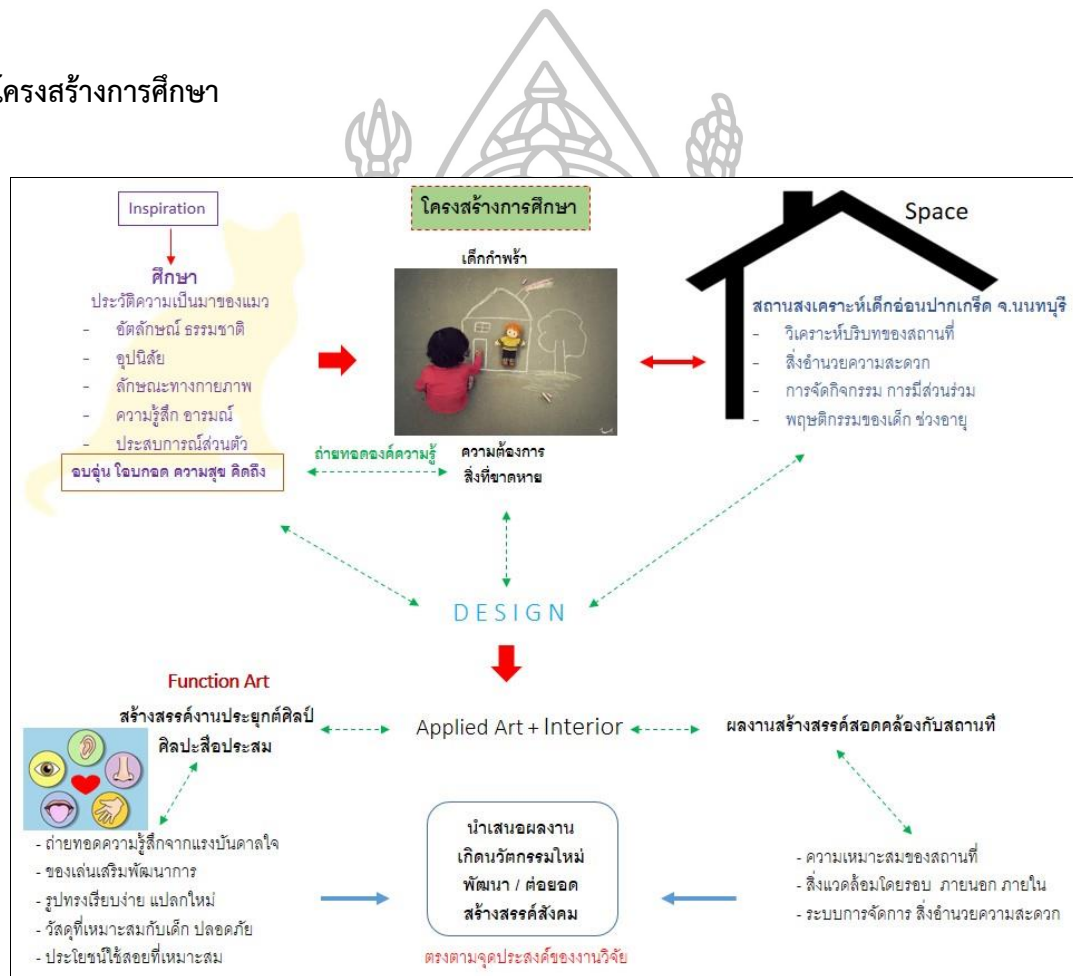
โครงสร้างการศึกษา

Inspiration

ศึกษา
ประวัติความเป็นมาของแมว
- อัตลักษณ์ ธรรมชาติ
- อุปนิสัย
- ลักษณะทางกายภาพ
- ความรู้สึก อารมณ์
- ประสบการณ์ส่วนตัว

อบอุ่น โอบกอด ความสุข คิดถึง

โครงสร้างการศึกษา

เด็กกำพร้า

ถ่ายทอดองค์ความรู้

ความต้องการ
สิ่งที่ขาดหาย

Space

สถานสงเคราะห์เด็กอ่อนปากเกร็ด จ.นนทบุรี
- วิเคราะห์บริบทของสถานที่
- สิ่งอำนวยความสะดวก
- การจัดกิจกรรม การมีส่วนร่วม
- พฤษติกรรมของเด็ก ช่วงอายุ

DESIGN

Function Art

สร้างสรรค์งานประยุกต์ศิลป์
ศิลปะสื่อประสม

Applied Art + Interior

ผลงานสร้างสรรค์สอดคล้องกับสถานที่

- ถ่ายทอดความรู้สึกจากแรงบันดาลใจ
- ของเล่นเสริมพัฒนาการ
- รูปทรงเรียบง่าย แปลกใหม่
- วัสดุที่เหมาะสมกับเด็ก ปลอดภัย
- ประโยชน์ใช้สอยที่เหมาะสม

นำเสนอผลงาน
เกิดนวัตกรรมใหม่
พัฒนา / ต่อยอด
สร้างสรรค์สังคม

ตรงตามจุดประสงค์ของงานวิจัย

- ความเหมาะสมของสถานที่
- สิ่งแวดล้อมโดยรอบ ภายนอก ภายใน
- ระบบการจัดการ สิ่งอำนวยความสะดวก